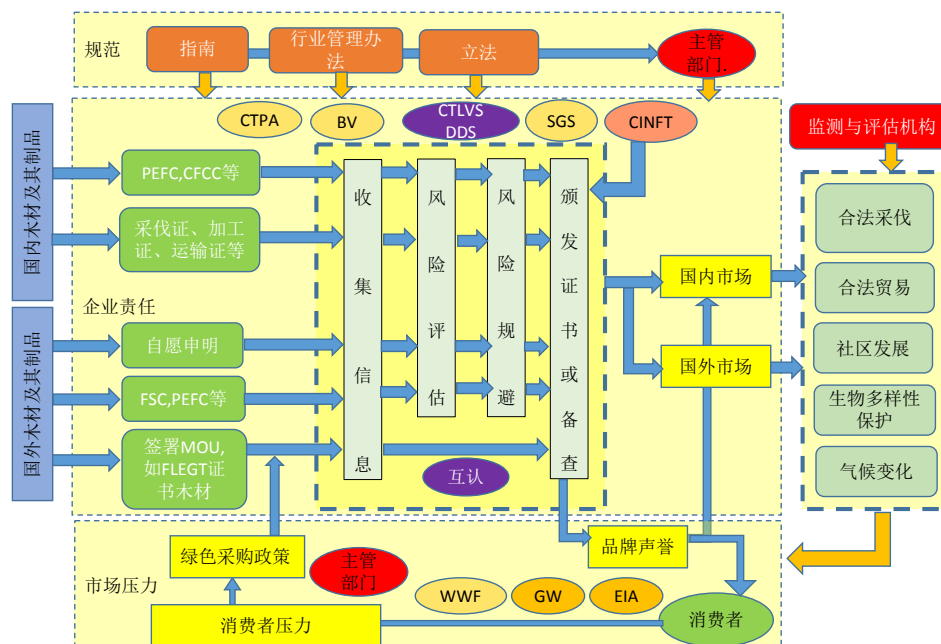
规范

指南

行业管理办法

立法

主管部门

CTPA

BV

CTLVS DDS

SGS

CINFT

监测与评估机构

国内木材及其制品

PEFC,CFCC等

采伐证、加工证、运输证等

企业责任

国外木材及其制品

自愿申明

FSC,PEFC等

签署MOU,如FLEGT证书木材

收集信息

风险评估

风险规避

颁发证书或备查

互认

国内市场

国外市场

合法采伐

合法贸易

社区发展

生物多样性保护

气候变化

品牌声誉

绿色采购政策

主管部门

市场压力

WWF

GW

EIA

消费者压力

消费者